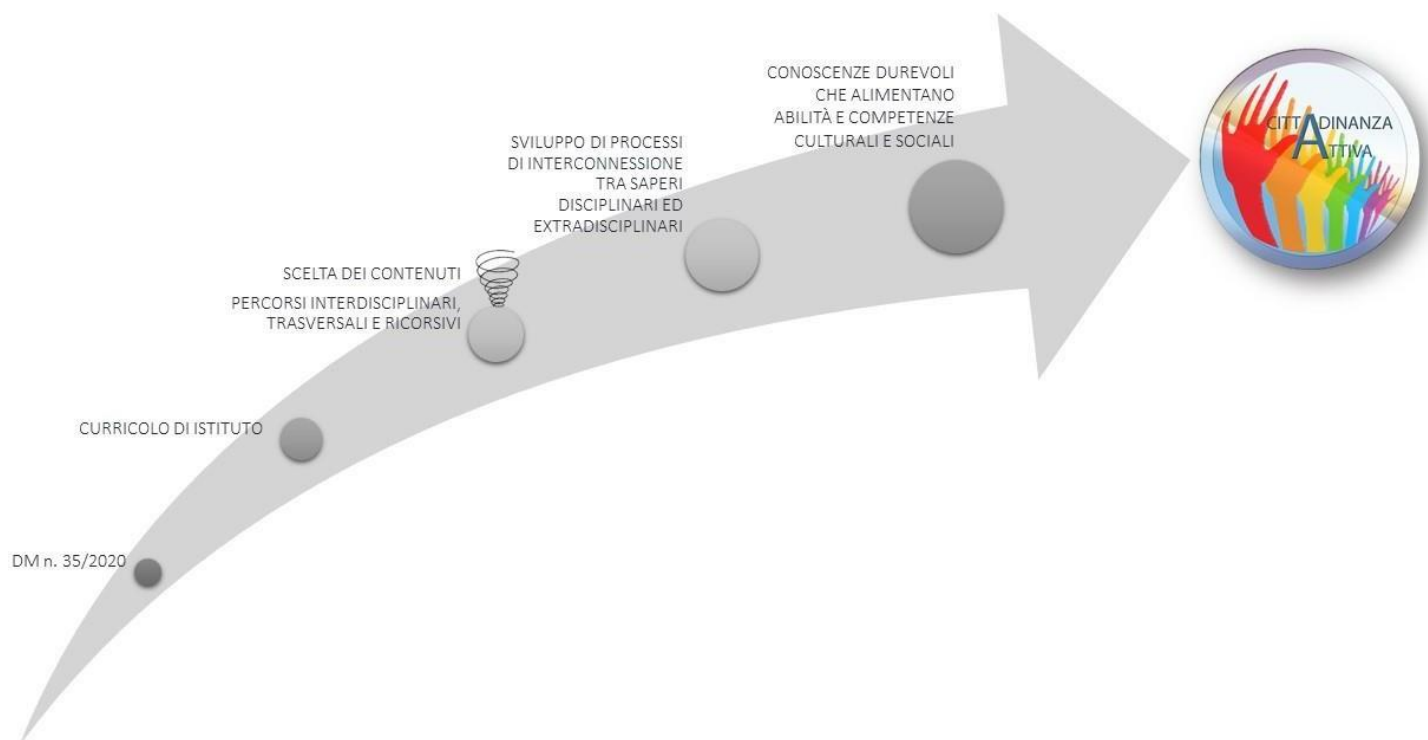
DM n. 35/2020

CURRICOLO DI ISTITUTO

SCELTA DEI CONTENUTI

PERCORSI INTERDISCIPLINARI, TRASVERSALI E RICORSIVI

SVILUPPO DI PROCESSI DI INTERCONNESSIONE TRA SAPERI DISCIPLINARI ED EXTRADISCIPLINARI

CONOSCENZE DUREVOLI CHE ALIMENTANO ABILITÀ E COMPETENZE CULTURALI E SOCIALI

CITTADINANZA ATTIVA